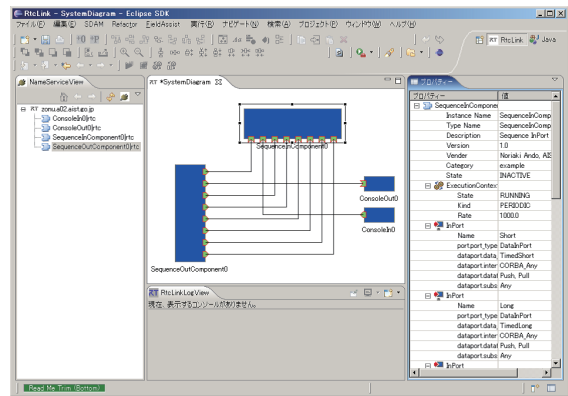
RtcLink - SystemDiagram - Eclipse SDK

ファイル(F) 編集(E) SDAM Refactor FieldAssist 実行(R) ナビゲート(N) 検索(A) プロジェクト(P) ウィンドウ(W) ヘルプ(H)

RtcLink Java

NameServiceView

zonu.a02.aist.go.jp
ConsoleIn0|rtc
ConsoleOut0|rtc
SequenceInComponent0|rtc
SequenceOutComponent0|rtc

*SystemDiagram

SequenceInComponent0

ConsoleOut0

ConsoleIn0

SequenceOutComponent0

RtcLinkLogView

現在、表示するコンソールがありません。

プロパティー

| プロパティー | 値 |
|---|---|
| SequenceInComponent | |
| Instance Name | SequenceInComp |
| Type Name | SequenceInComp |
| Description | Sequence InPort |
| Version | 1.0 |
| Vender | Noriaki Ando, AIS |
| Category | example |
| State | INACTIVE |
| ExecutionContext | |
| State | RUNNING |
| Kind | PERIODIC |
| Rate | 1000.0 |
| InPort | |
| Name | Short |
| port.port_type | DataInPort |
| dataport.data | TimedShort |
| dataport.inter | CORBA_Any |
| dataport.dataf | Push, Pull |
| dataport.subs | Any |
| InPort | |
| Name | Long |
| port.port_type | DataInPort |
| dataport.data | TimedLong |
| dataport.inter | CORBA_Any |
| dataport.dataf | Push, Pull |
| dataport.subs | Any |
| InPort | |

Read Me Trim (Bottom)